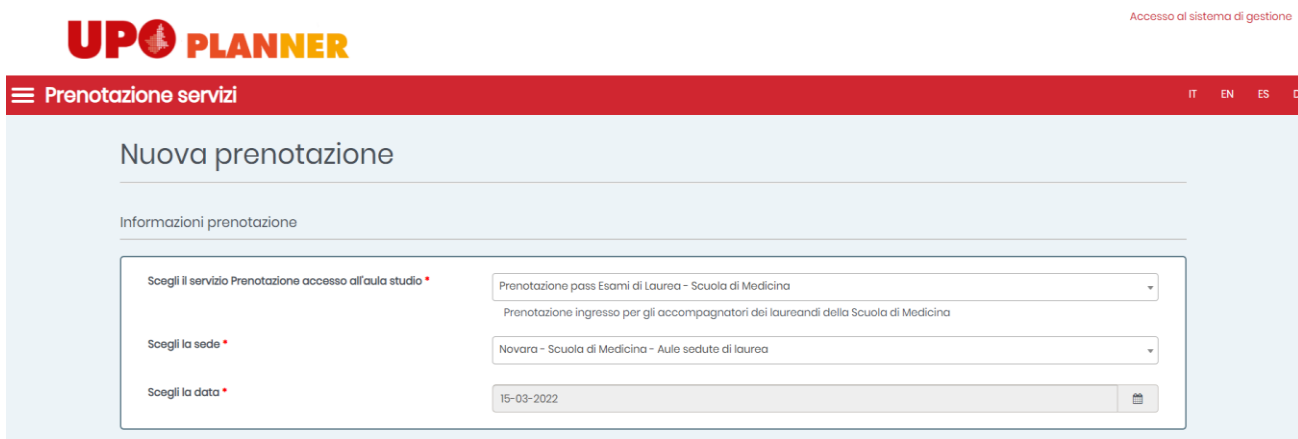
UPO PLANNER

Accesso al sistema di gestione

Prenotazione servizi

IT EN ES D

Nuova prenotazione

Informazioni prenotazione

Scegli il servizio Prenotazione accesso all'aula studio *

Prenotazione pass Esami di Laurea - Scuola di Medicina

Prenotazione ingresso per gli accompagnatori dei laureandi della Scuola di Medicina

Scegli la sede *

Novara - Scuola di Medicina - Aule sedute di laurea

Scegli la data *

15-03-2022